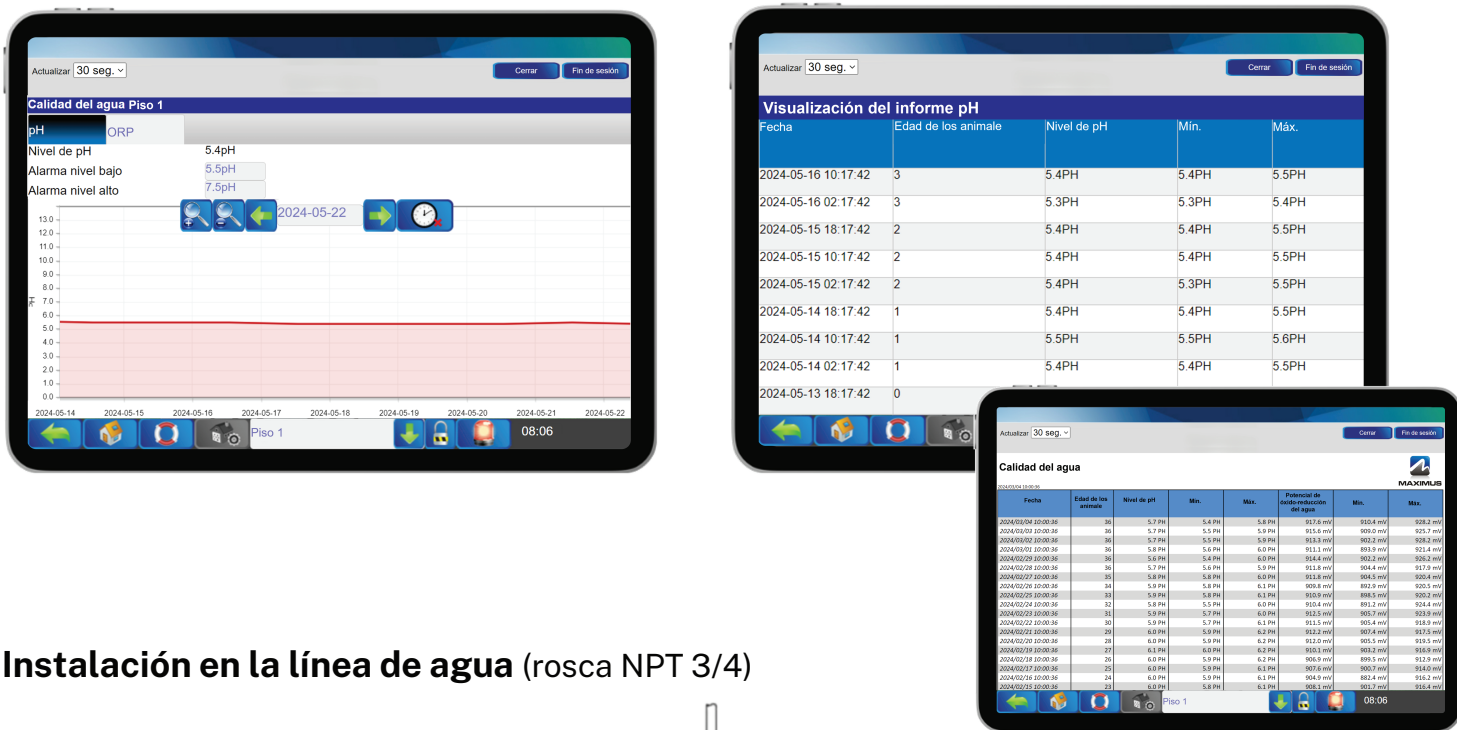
Actualizar 30 seg.
Cerrar
Fin de sesión
Calidad del agua Piso 1
pH
ORP
Nivel de pH 5.4pH
Alarma nivel bajo 5.5pH
Alarma nivel alto 7.5pH
2024-05-22
13.0
12.0
11.0
10.0
9.0
8.0
7.0
6.0
5.0
4.0
3.0
2.0
1.0
0.0
2024-05-14 2024-05-15 2024-05-16 2024-05-17 2024-05-18 2024-05-19 2024-05-20 2024-05-21 2024-05-22
Piso 1
08:06

Actualizar 30 seg.
Cerrar
Fin de sesión
Visualización del informe pH

| Fecha | Edad de los animale | Nivel de pH | Mín. | Máx. |
|---|---|---|---|---|
| 2024-05-16 10:17:42 | 3 | 5.4PH | 5.4PH | 5.5PH |
| 2024-05-16 02:17:42 | 3 | 5.3PH | 5.3PH | 5.4PH |
| 2024-05-15 18:17:42 | 2 | 5.4PH | 5.4PH | 5.5PH |
| 2024-05-15 10:17:42 | 2 | 5.4PH | 5.4PH | 5.5PH |
| 2024-05-15 02:17:42 | 2 | 5.4PH | 5.3PH | 5.5PH |
| 2024-05-14 18:17:42 | 1 | 5.4PH | 5.4PH | 5.5PH |
| 2024-05-14 10:17:42 | 1 | 5.5PH | 5.5PH | 5.6PH |
| 2024-05-14 02:17:42 | 1 | 5.4PH | 5.4PH | 5.5PH |
| 2024-05-13 18:17:42 | 0 | | | |

Actualizar 30 seg.
Cerrar
Fin de sesión
Calidad del agua
MAXIMUS
2024/03/04 10:00:36

| Fecha | Edad de los animale | Nivel de pH | Mín. | Máx. | Potencial de óxido-reducción del agua | Mín. | Máx. |
|---|---|---|---|---|---|---|---|
| 2024/03/04 10:00:36 | 36 | 5.7 PH | 5.4 PH | 5.8 PH | 917.6 mV | 910.4 mV | 928.2 mV |
| 2024/03/03 10:00:36 | 36 | 5.6 PH | 5.5 PH | 5.9 PH | 915.6 mV | 909.0 mV | 925.7 mV |
| 2024/03/02 10:00:36 | 36 | 5.7 PH | 5.5 PH | 5.9 PH | 913.3 mV | 902.2 mV | 928.2 mV |
| 2024/03/01 10:00:36 | 36 | 5.8 PH | 5.6 PH | 6.0 PH | 911.1 mV | 893.9 mV | 921.4 mV |
| 2024/02/29 10:00:36 | 36 | 5.6 PH | 5.4 PH | 6.0 PH | 914.4 mV | 902.2 mV | 926.2 mV |
| 2024/02/28 10:00:36 | 36 | 5.7 PH | 5.6 PH | 5.9 PH | 911.8 mV | 904.4 mV | 917.9 mV |
| 2024/02/27 10:00:36 | 35 | 5.8 PH | 5.8 PH | 6.0 PH | 911.8 mV | 904.5 mV | 920.4 mV |
| 2024/02/26 10:00:36 | 34 | 5.9 PH | 5.8 PH | 6.1 PH | 909.8 mV | 892.9 mV | 920.5 mV |
| 2024/02/25 10:00:36 | 33 | 5.9 PH | 5.8 PH | 6.1 PH | 910.9 mV | 898.5 mV | 920.2 mV |
| 2024/02/24 10:00:36 | 32 | 5.8 PH | 5.5 PH | 6.0 PH | 910.4 mV | 891.2 mV | 924.4 mV |
| 2024/02/23 10:00:36 | 31 | 5.9 PH | 5.7 PH | 6.0 PH | 912.5 mV | 905.7 mV | 923.9 mV |
| 2024/02/22 10:00:36 | 30 | 5.9 PH | 5.7 PH | 6.1 PH | 911.5 mV | 905.4 mV | 918.9 mV |
| 2024/02/21 10:00:36 | 29 | 6.0 PH | 5.9 PH | 6.2 PH | 912.2 mV | 907.4 mV | 917.5 mV |
| 2024/02/20 10:00:36 | 28 | 6.0 PH | 5.9 PH | 6.2 PH | 912.0 mV | 905.5 mV | 919.5 mV |
| 2024/02/19 10:00:36 | 27 | 6.1 PH | 6.0 PH | 6.1 PH | 910.1 mV | 903.2 mV | 916.9 mV |
| 2024/02/18 10:00:36 | 26 | 6.0 PH | 5.9 PH | 6.2 PH | 906.9 mV | 899.5 mV | 912.9 mV |
| 2024/02/17 10:00:36 | 25 | 6.0 PH | 5.9 PH | 6.1 PH | 907.6 mV | 900.7 mV | 914.0 mV |
| 2024/02/16 10:00:36 | 24 | 6.0 PH | 5.9 PH | 6.1 PH | 904.9 mV | 882.4 mV | 916.2 mV |
| 2024/02/15 10:00:36 | 23 | 6.0 PH | 5.8 PH | 6.1 PH | 908.1 mV | 901.7 mV | 916.4 mV |

Piso 1
08:06

Instalación en la línea de agua (rosca NPT 3/4)